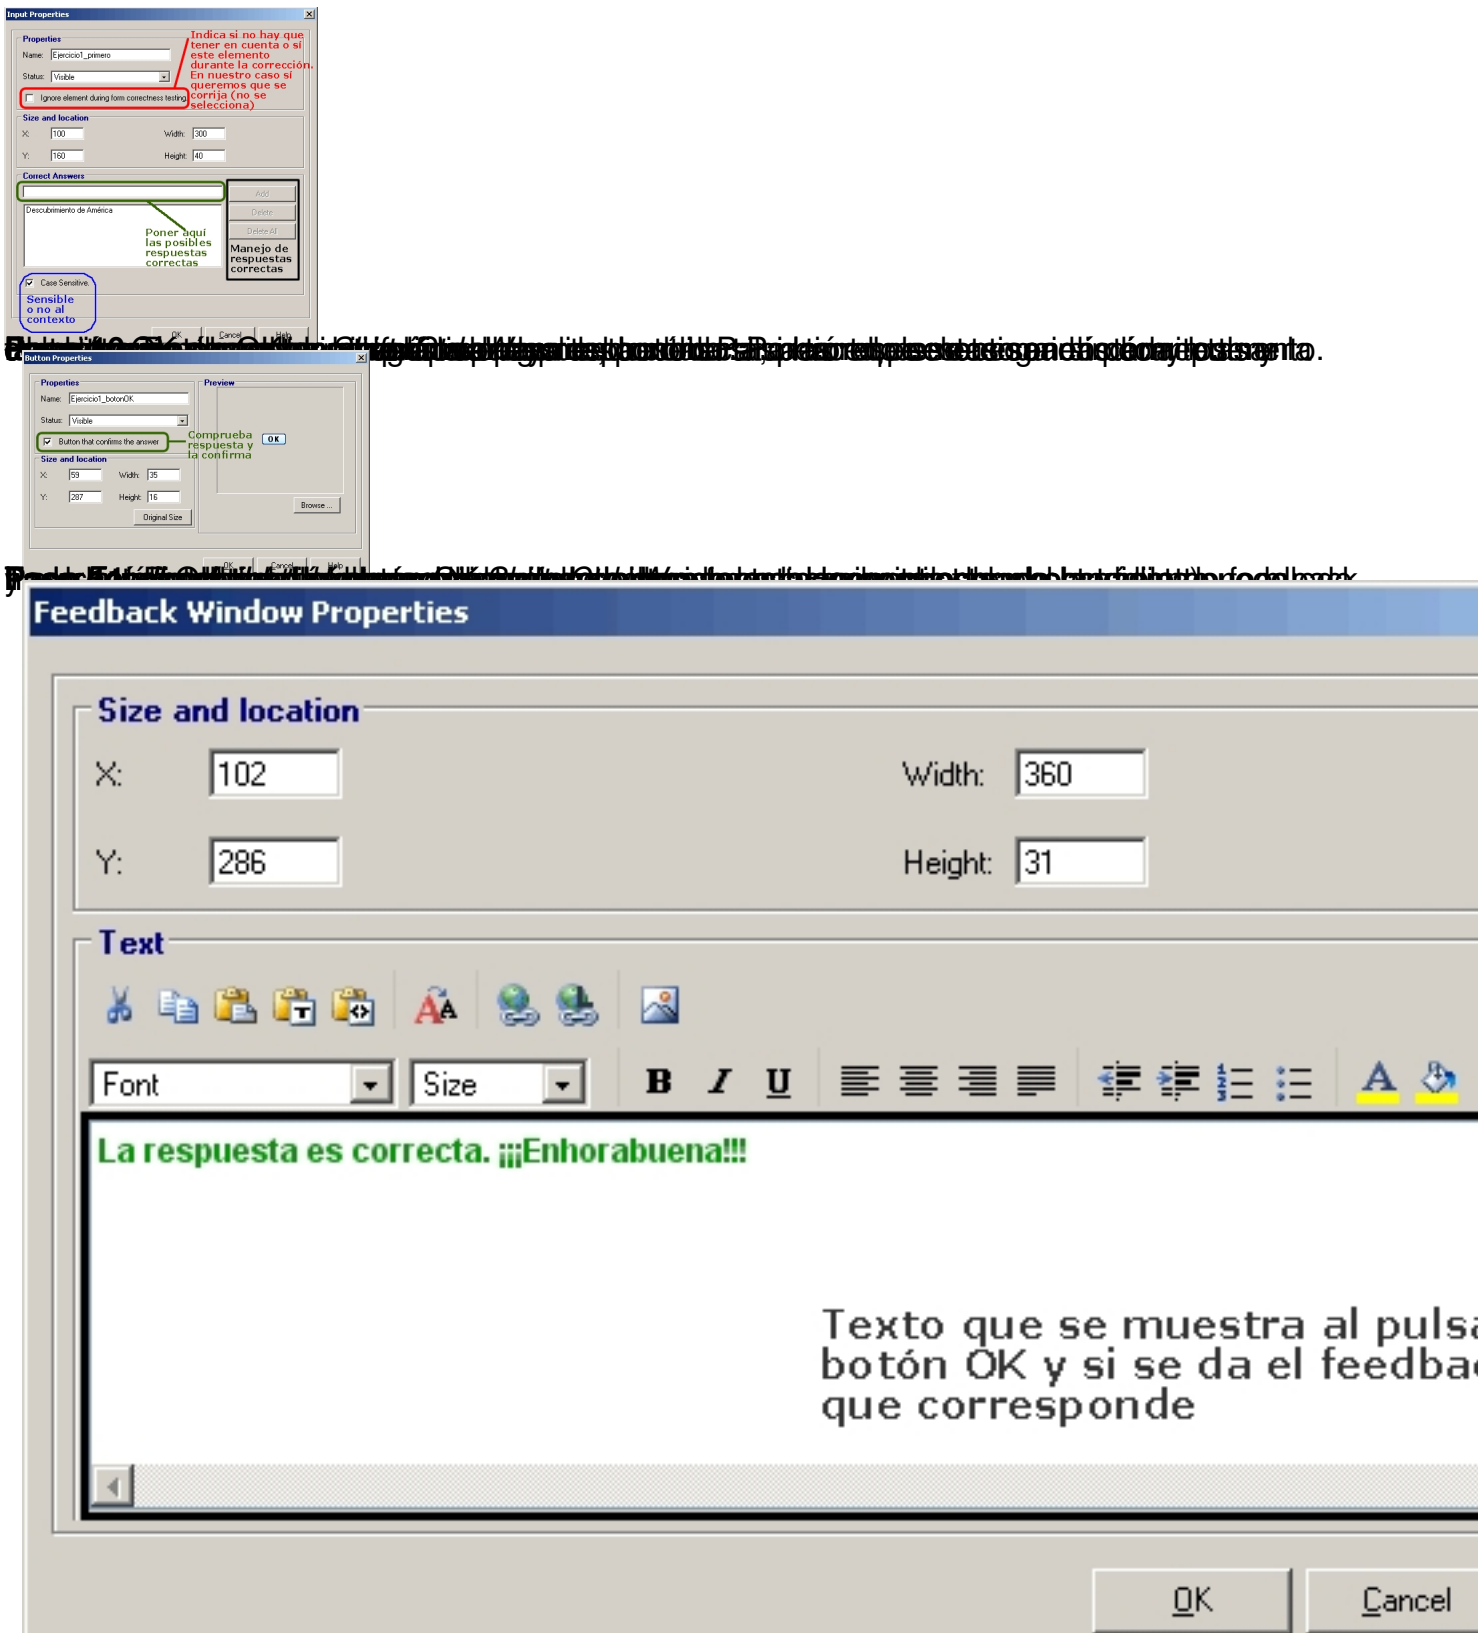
Input Properties

Properties
Name: Ejercicio1_primero
Status: Visible
Ignore element during form correctness testing

Indica si no hay que tener en cuenta o sí este elemento durante la corrección. En nuestro caso sí queremos que se corrija (no se selecciona)

Size and location
X: 100
Width: 300
Y: 160
Height: 40

Correct Answers
Descubrimiento de América
Poner aquí las posibles respuestas correctas
Add
Delete
Delete All
Manejo de respuestas correctas
Case Sensitive
Sensible o no al contexto
OK
Cancel
Help

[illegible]

Button Properties

Properties
Name: Ejercicio1_botonOK
Status: Visible
Button that confirms the answer
Comprueba respuesta y la confirma
Preview
OK
Size and location
X: 59
Width: 35
Y: 287
Height: 16
Original Size
Browse ...
OK
Cancel
Help

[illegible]

Feedback Window Properties

Size and location
X: 102
Width: 360
Y: 286
Height: 31

Text
Font
Size
B
I
U
A

La respuesta es correcta. ¡¡¡Enhorabuena!!!

Texto que se muestra al pulsa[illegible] botón OK y si se da el feedba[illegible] que corresponde

OK
Cancel